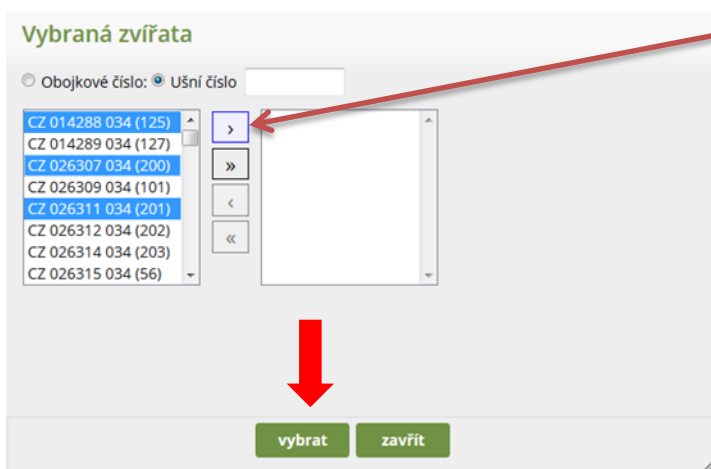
Vybraná zvířata

Obojkové číslo: Ušní číslo

CZ 014288 034 (125)
CZ 014289 034 (127)
CZ 026307 034 (200)
CZ 026309 034 (101)
CZ 026311 034 (201)
CZ 026312 034 (202)
CZ 026314 034 (203)
CZ 026315 034 (56)

›
»
‹
«

vybrat
zavřít